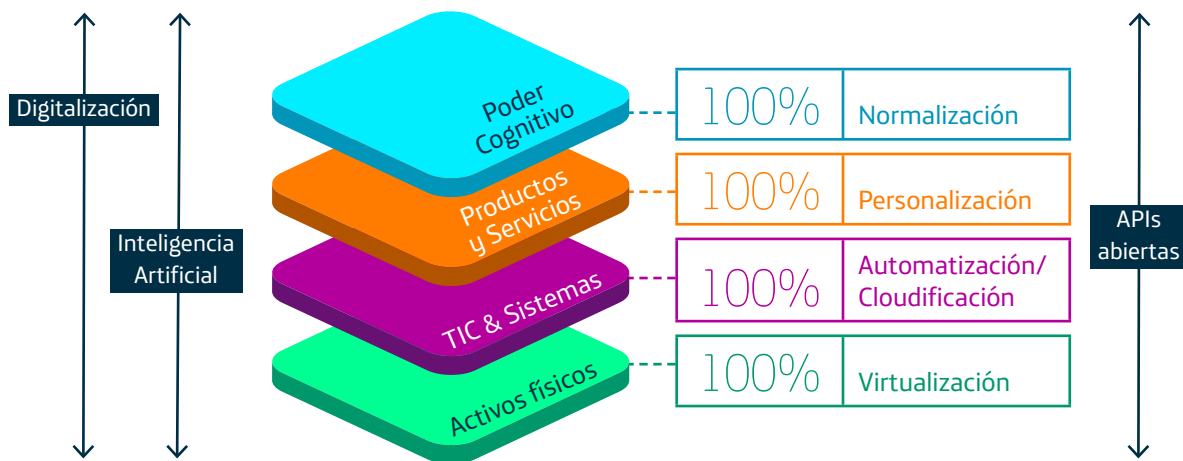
Digitalización

Inteligencia Artificial

Poder Cognitivo

Productos y Servicios

TIC & Sistemas

Activos físicos

| 100% | Normalización |
|---|---|
| 100% | Personalización |
| 100% | Automatización/ Cloudificación |
| 100% | Virtualización |

APIs abiertas